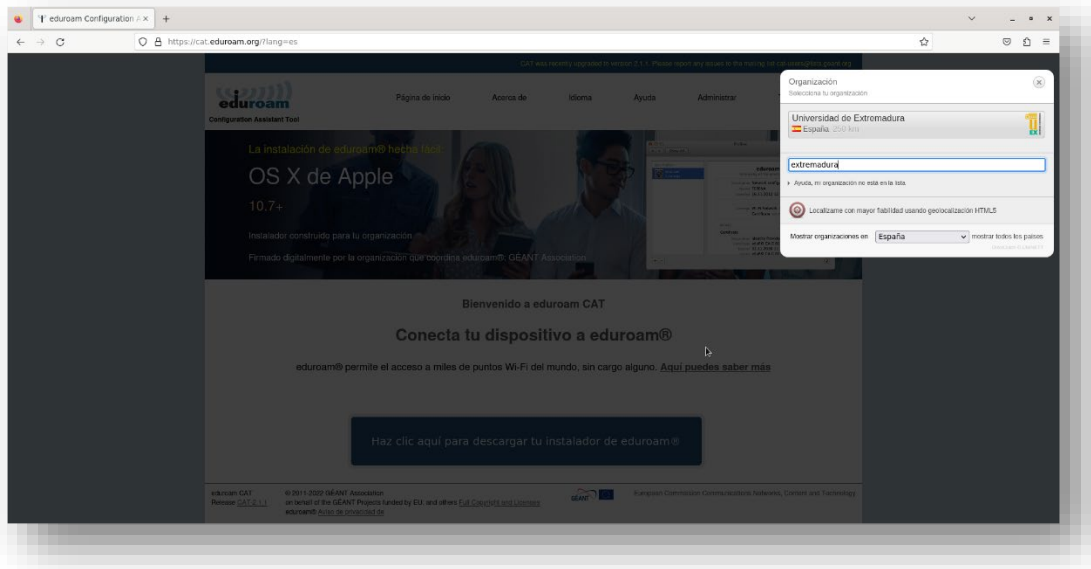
eduroam Configuration A ×

https://cat.eduroam.org/?lang=es

CAT was recently upgraded to version 2.1.1. Please report any issues to the mailing list cat-users@lists.geant.org

eduroam
Configuration Assistant Tool

Página de inicio
Acerca de
Idioma
Ayuda
Administrar

La instalación de eduroam® hecha fácil

OS X de Apple

10.7+

Instalador construido para tu organización

Firmado digitalmente por la organización que coordina eduroam®: GÉANT Association

Bienvenido a eduroam CAT

Conecta tu dispositivo a eduroam®

eduroam® permite el acceso a miles de puntos Wi-Fi del mundo, sin cargo alguno. Aquí puedes saber más

Haz clic aquí para descargar tu instalador de eduroam®

eduroam CAT
Release CAT 2.1.1

© 2011-2022 GÉANT Association
on behalf of the GÉANT Projects funded by EU; and others Full Copyright and Licenses
eduroam® Aviso de privacidad de

European Commission Communications Networks, Content and Technology

Organización
Selecciona tu organización

Universidad de Extremadura
España 250 km

extremadura

Ayuda, mi organización no está en la lista

Localízame con mayor fiabilidad usando geolocalización HTML5

Mostrar organizaciones en España
mostrar todos los países